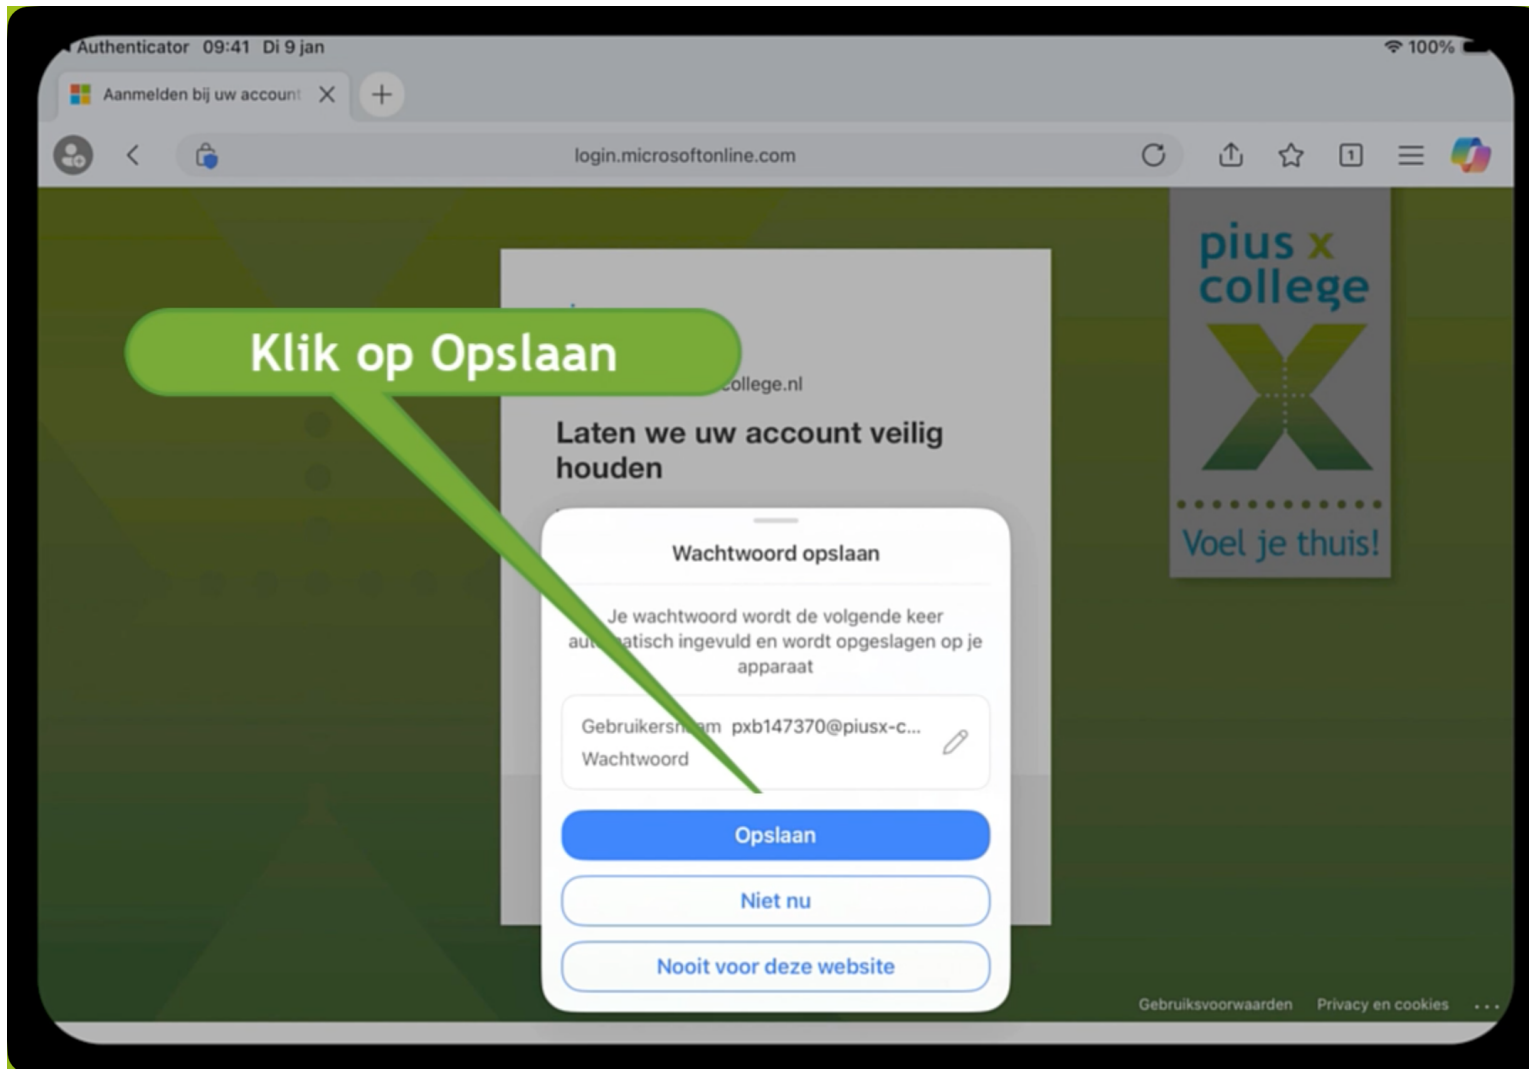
Authenticator 09:41 Di 9 jan

100%

Aanmelden bij uw account

login.microsoftonline.com

pius x college

Voel je thuis!

Klik op Opslaan

college.nl

Laten we uw account veilig houden

Wachtwoord opslaan

Je wachtwoord wordt de volgende keer au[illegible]atisch ingevuld en wordt opgeslagen op je apparaat

Gebruikersn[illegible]am pxb147370@piusx-c...

Wachtwoord

Opslaan

Niet nu

Nooit voor deze website

Gebruiksvoorwaarden Privacy en cookies ...